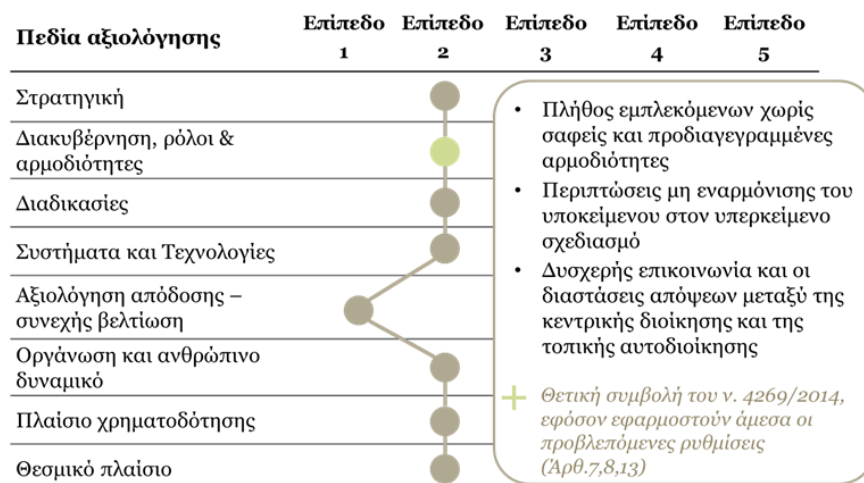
| Πεδία αξιολόγησης | Επίπεδο 1 | Επίπεδο 2 | Επίπεδο 3 | Επίπεδο 4 | Επίπεδο 5 |
|---|---|---|---|---|---|
| Στρατηγική | | | | | |
| Διακυβέρνηση, ρόλοι & αρμοδιότητες | | | | | |
| Διαδικασίες | | | | | |
| Συστήματα και Τεχνολογίες | | | | | |
| Αξιολόγηση απόδοσης – συνεχής βελτίωση | | | | | |
| Οργάνωση και ανθρώπινο δυναμικό | | | | | |
| Πλαίσιο χρηματοδότησης | | | | | |
| Θεσμικό πλαίσιο | | | | | |

• Πλήθος εμπλεκόμενων χωρίς σαφείς και προδιαγεγραμμένες αρμοδιότητες

• Περιπτώσεις μη εναρμόνισης του υποκείμενου στον υπερκείμενο σχεδιασμό

• Δυσχερής επικοινωνία και οι διαστάσεις απόψεων μεταξύ της κεντρικής διοίκησης και της τοπικής αυτοδιοίκησης

+ Θετική συμβολή του ν. 4269/2014, εφόσον εφαρμοστούν άμεσα οι προβλεπόμενες ρυθμίσεις (Άρθ.7,8,13)